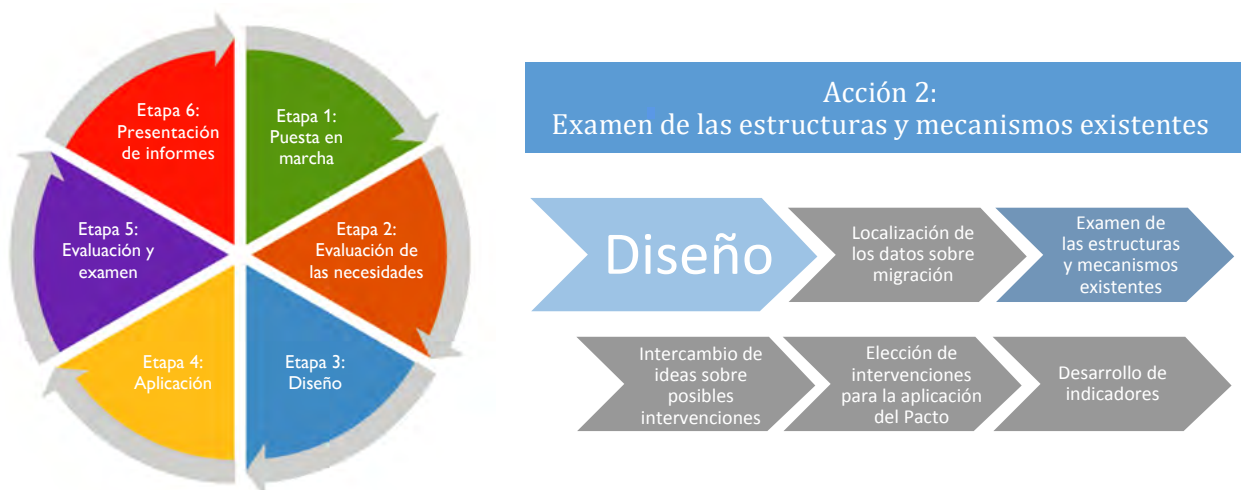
Etapa 6: Presentación de informes

Etapa 1: Puesta en marcha

Etapa 2: Evaluación de las necesidades

Etapa 3: Diseño

Etapa 4: Aplicación

Etapa 5: Evaluación y examen

Acción 2:
Examen de las estructuras y mecanismos existentes

Diseño

Localización de los datos sobre migración

Examen de las estructuras y mecanismos existentes

Intercambio de ideas sobre posibles intervenciones

Elección de intervenciones para la aplicación del Pacto

Desarrollo de indicadores